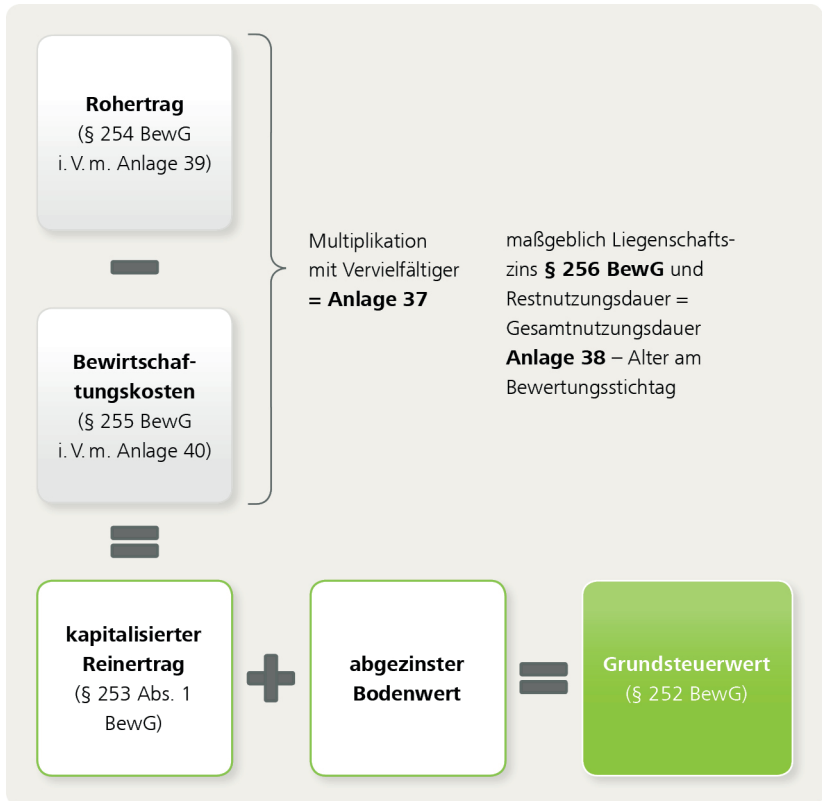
**Rohertrag**
(§ 254 BewG i. V. m. Anlage 39)

**Bewirtschaftungskosten**
(§ 255 BewG i. V. m. Anlage 40)

Multiplikation mit Vervielfältiger **= Anlage 37**

maßgeblich Liegenschaftszins **§ 256 BewG** und Restnutzungsdauer = Gesamtnutzungsdauer **Anlage 38** – Alter am Bewertungsstichtag

**kapitalisierter Reinertrag**
(§ 253 Abs. 1 BewG)

**abgezinster Bodenwert**

**Grundsteuerwert**
(§ 252 BewG)